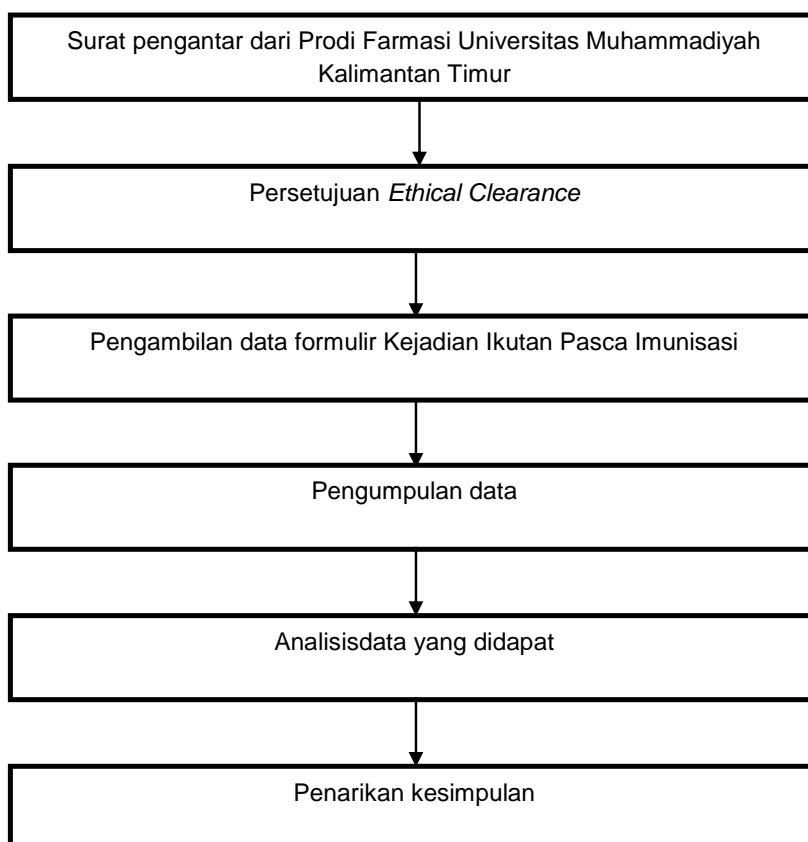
Surat pengantar dari Prodi Farmasi Universitas Muhammadiyah Kalimantan Timur

Persetujuan *Ethical Clearance*

Pengambilan data formulir Kejadian Ikutan Pasca Imunisasi

Pengumpulan data

Analisisdata yang didapat

Penarikan kesimpulan